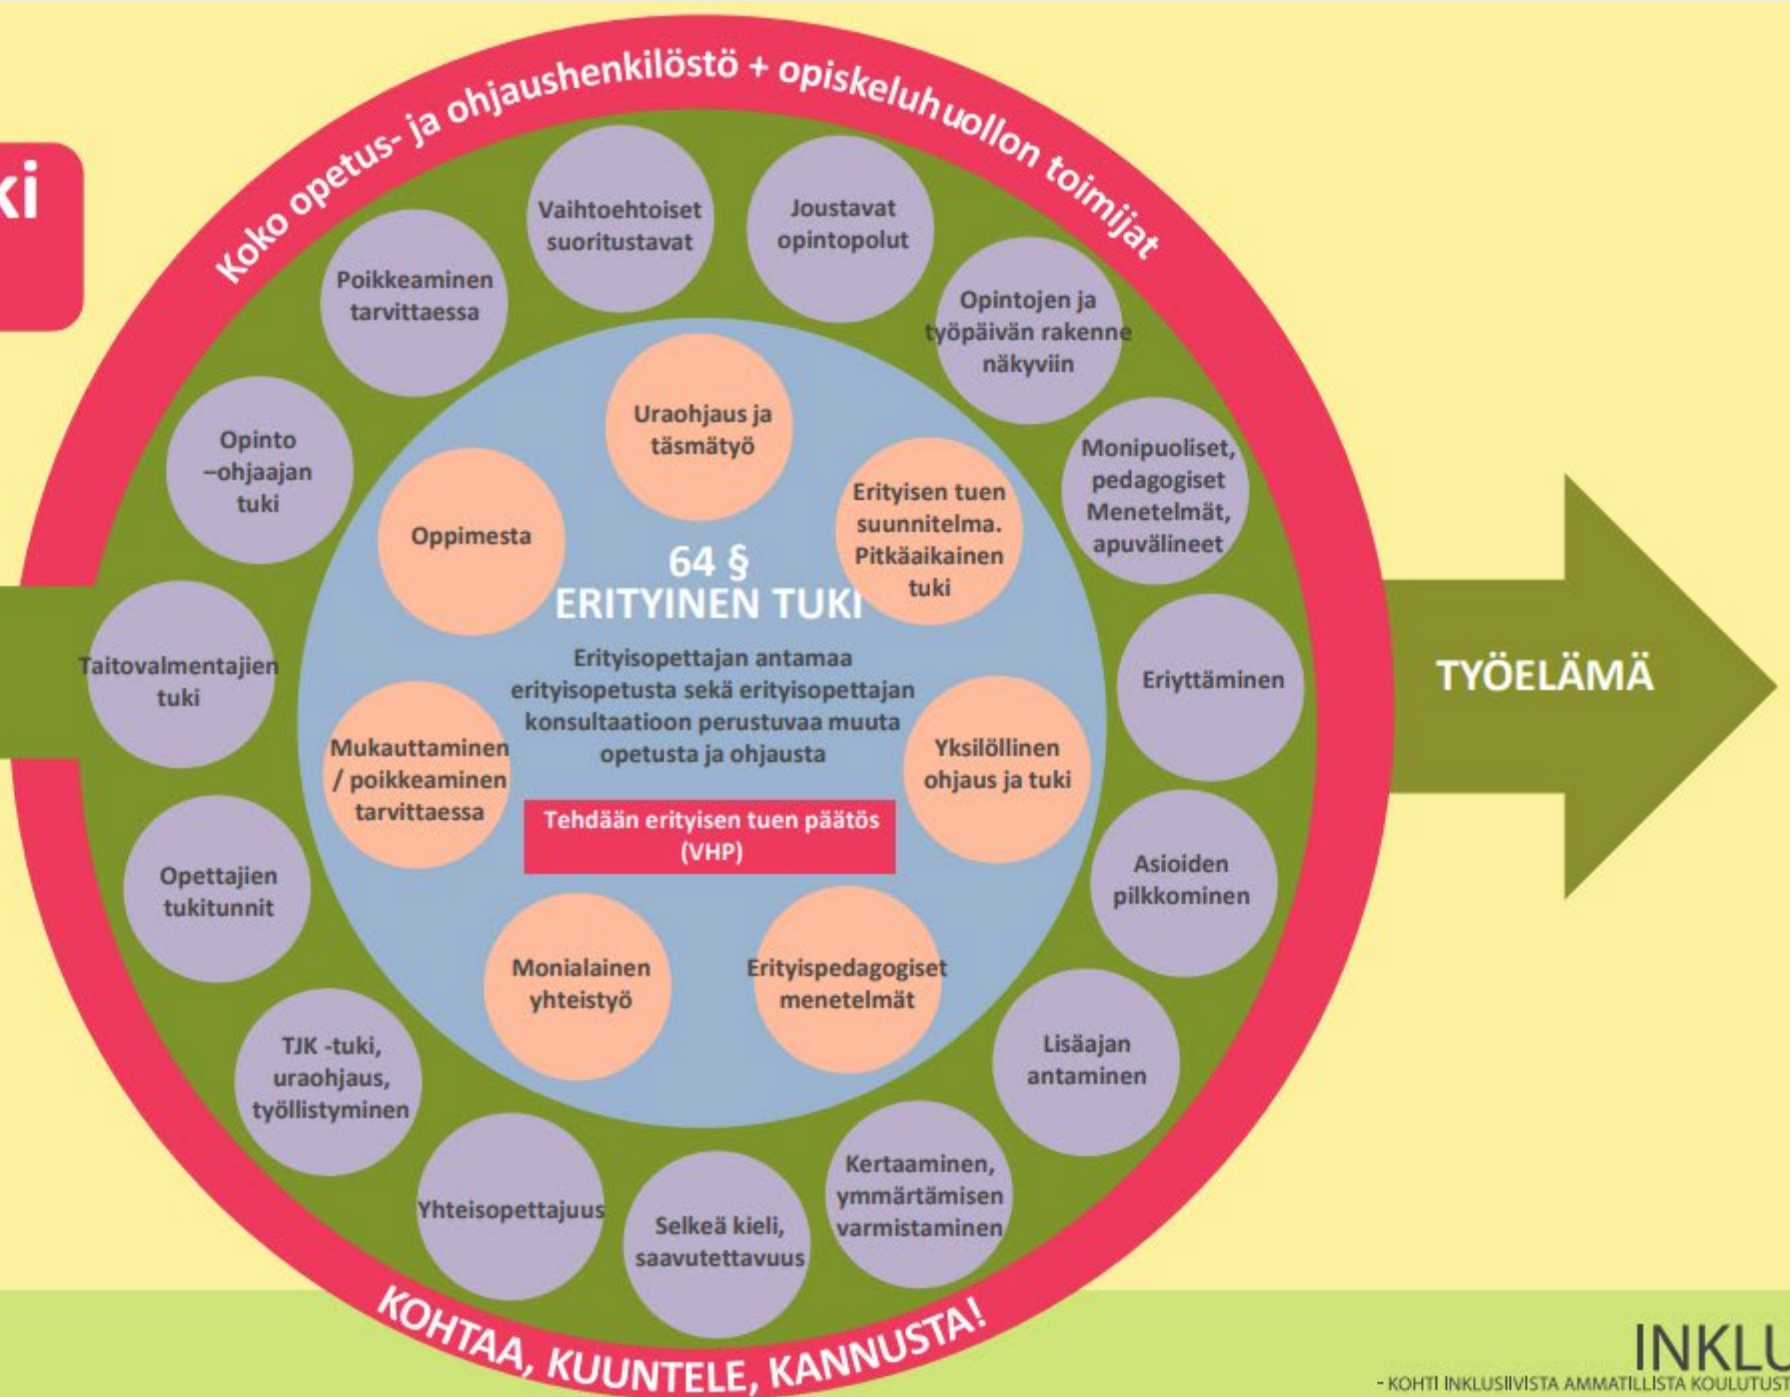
ki

Koko opetus- ja ohjaushenkilöstö + opiskeluhuollon toimijat

Vaihtoehtoiset suoritustavat

Joustavat opintopolut

Poikkeaminen tarvittaessa

Opintojen ja työpäivän rakenne näkyviin

Opinto –ohjaajan tuki

Monipuoliset, pedagogiset Menetelmät, apuvälineet

Taitovalmentajien tuki

Eriyttäminen

Opettajien tukitunnit

Asioiden pilkkominen

TJK -tuki, uraohjaus, työllistyminen

Lisäajan antaminen

Yhteisopettajuus

Selkeä kieli, saavutettavuus

Kertaaminen, ymmärtämisen varmistaminen

Uraohjaus ja täsmätyö

Oppimesta

Erityisen tuen suunnitelma. Pitkäaikainen tuki

64 §
ERITYINEN TUKI

Erityisopettajan antamaa erityisopetusta sekä erityisopettajan konsultaatioon perustuvaa muuta opetusta ja ohjausta

Mukauttaminen / poikkeaminen tarvittaessa

Yksilöllinen ohjaus ja tuki

Tehdään erityisen tuen päätös (VHP)

Monialainen yhteistyö

Erityispedagogiset menetelmät

TYÖELÄMÄ

KOHTAA, KUUNTELE, KANNUSTA!

INKLU
- KOHTI INKLUSIIVISTA AMMATILLISTA KOULUTUS